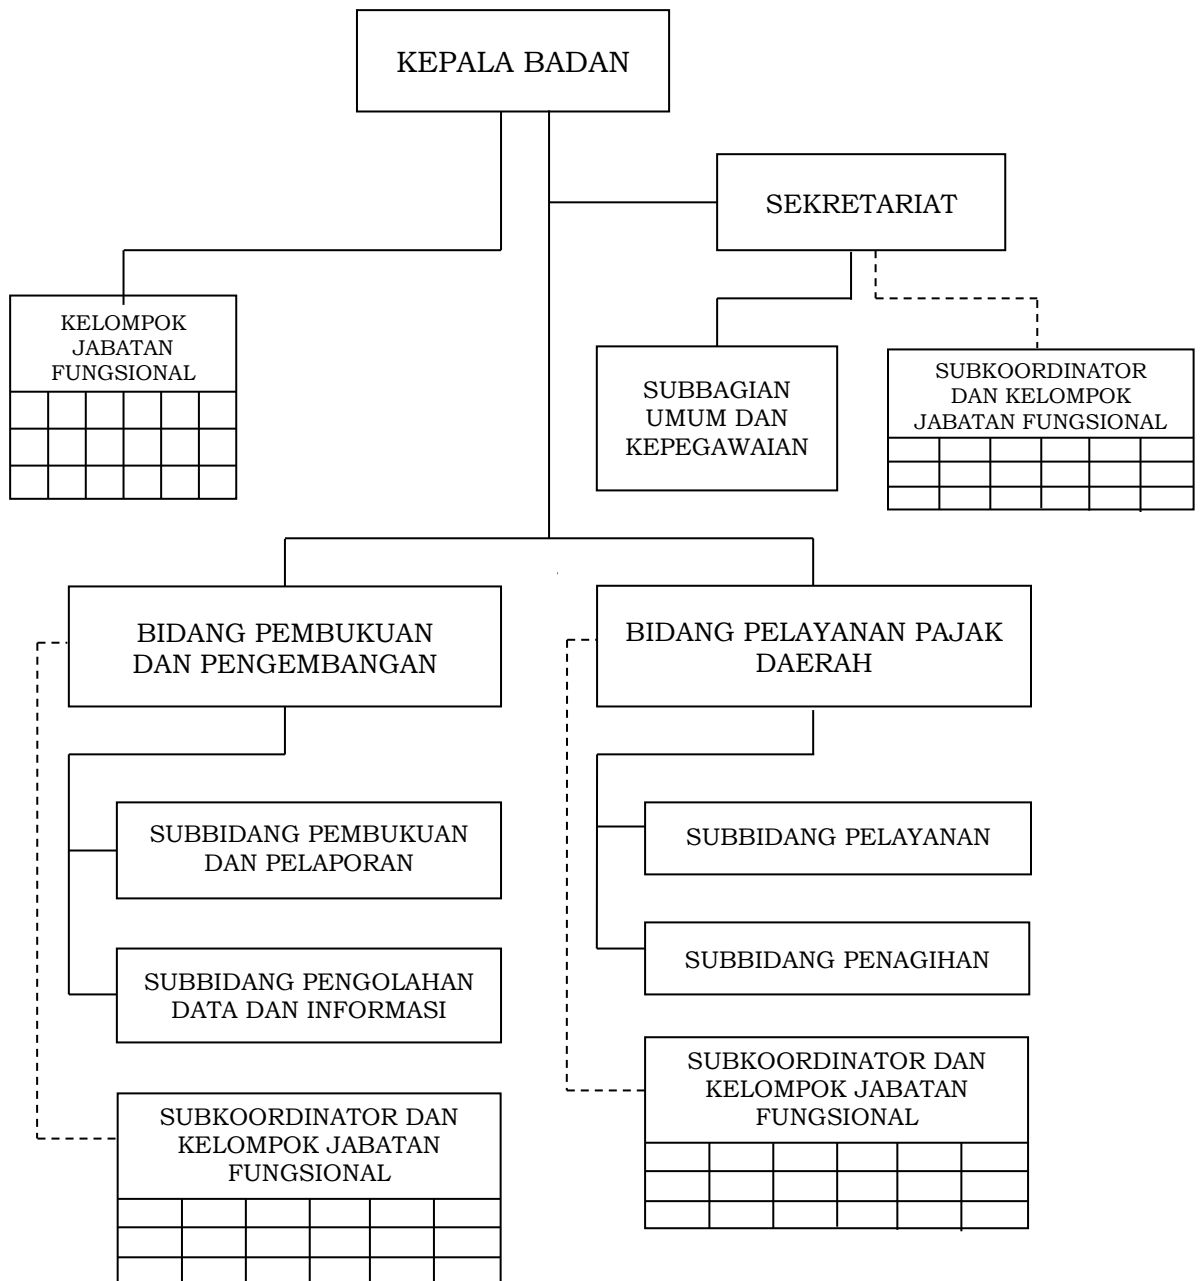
KEPALA BADAN

SEKRETARIAT

KELOMPOK JABATAN FUNGSIONAL

SUBBAGIAN UMUM DAN KEPEGAWAIAN

SUBKOORDINATOR DAN KELOMPOK JABATAN FUNGSIONAL

BIDANG PEMBUKUAN DAN PENGEMBANGAN

BIDANG PELAYANAN PAJAK DAERAH

SUBBIDANG PEMBUKUAN DAN PELAPORAN

SUBBIDANG PENGOLAHAN DATA DAN INFORMASI

SUBKOORDINATOR DAN KELOMPOK JABATAN FUNGSIONAL

SUBBIDANG PELAYANAN

SUBBIDANG PENAGIHAN

SUBKOORDINATOR DAN KELOMPOK JABATAN FUNGSIONAL